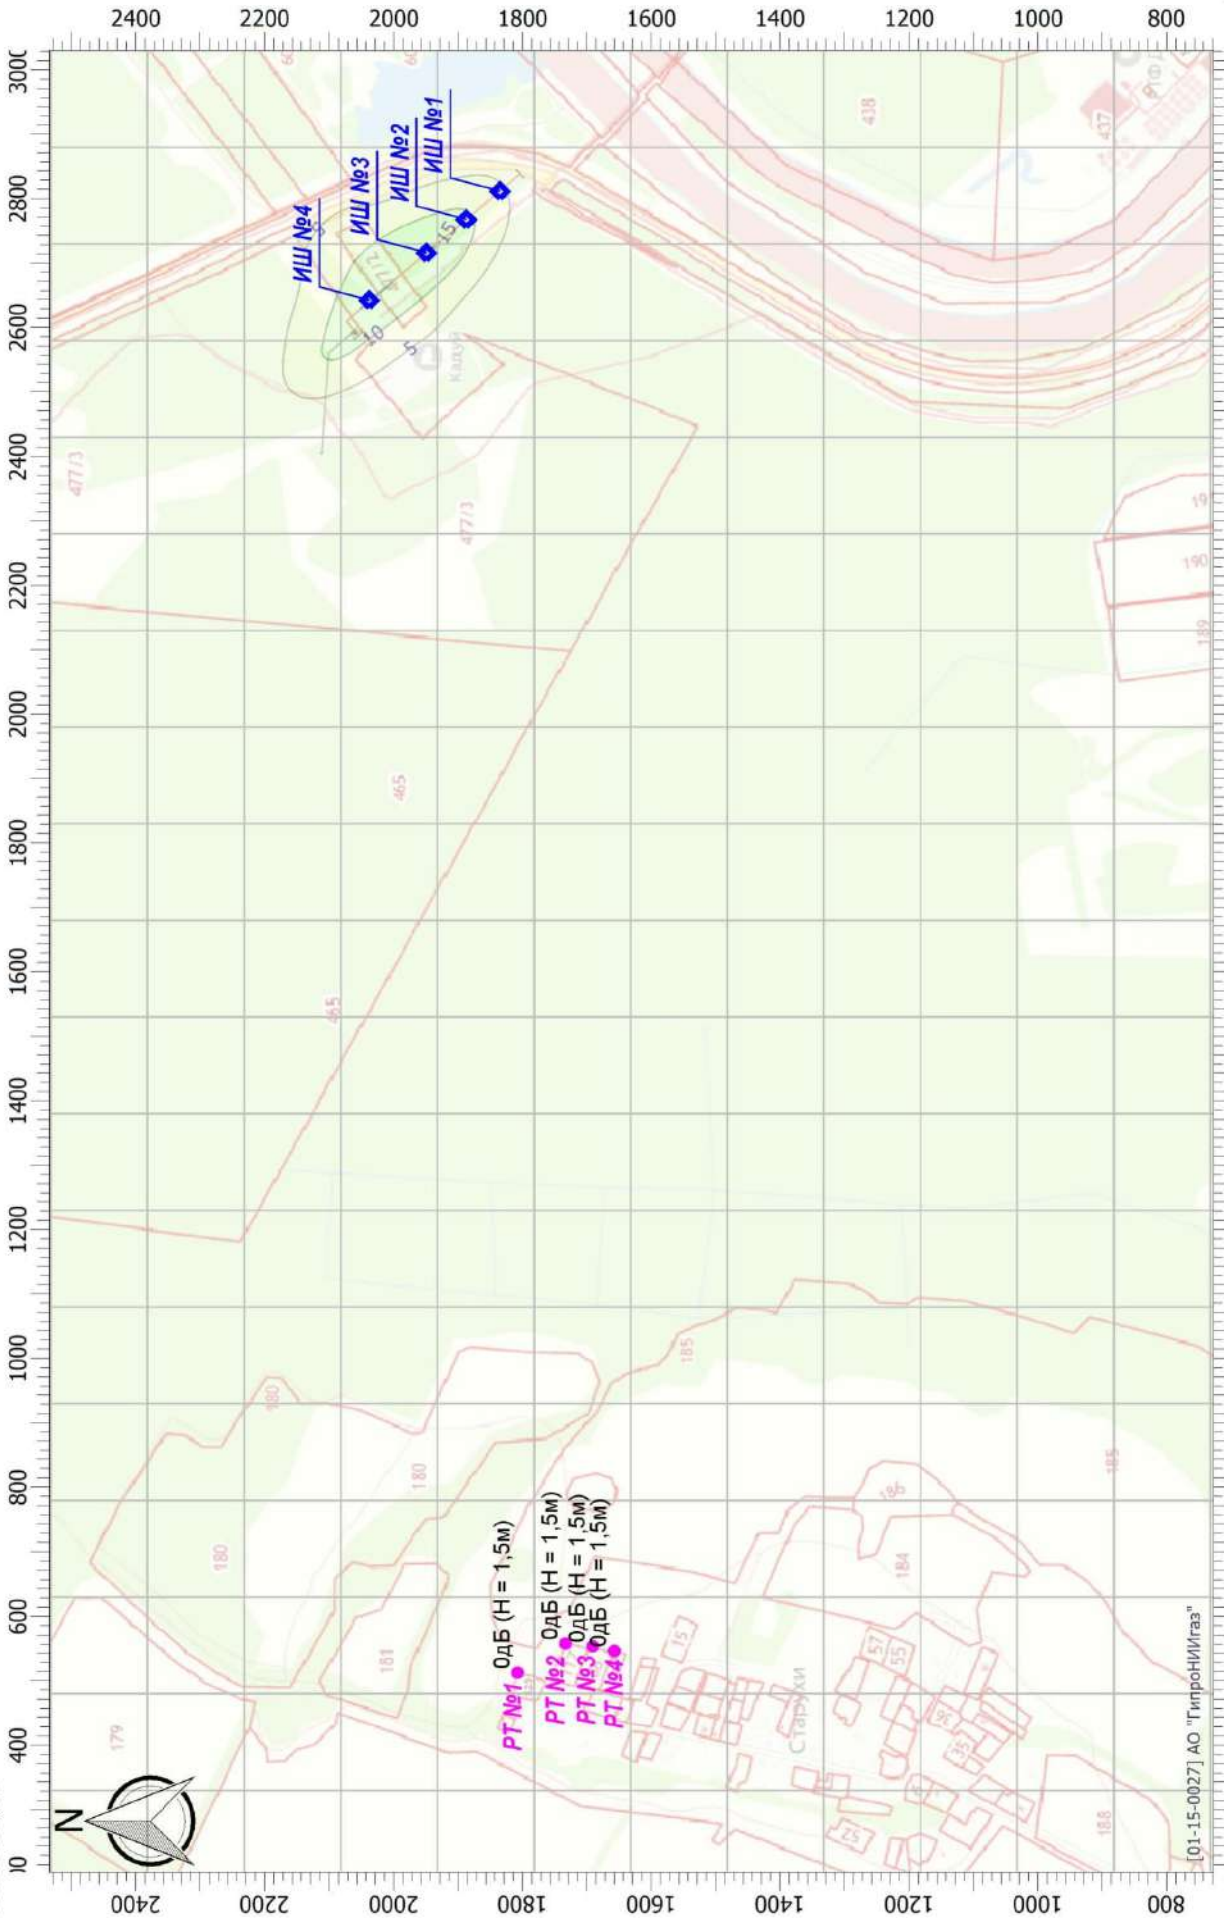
2400 2200 2000 1800 1600 1400 1200 1000 800

3000 2800 2600 2400 2200 2000 1800 1600 1400 1200 1000 800 600 400 200

ИШ №1
ИШ №2
ИШ №3
ИШ №4

15
10
5

438
437
477/3
477/3
465
465
190
189
185
185
180
180
180
181
179
186
184
57
55
15
35
52
188

Старухи

РТ №1 0дБ (Н = 1,5м)
РТ №2 0дБ (Н = 1,5м)
РТ №3 0дБ (Н = 1,5м)
РТ №4 0дБ (Н = 1,5м)

N

2400 2200 2000 1800 1600 1400 1200 1000 800

[01-15-0027] АО "ГипроНИИгаз"